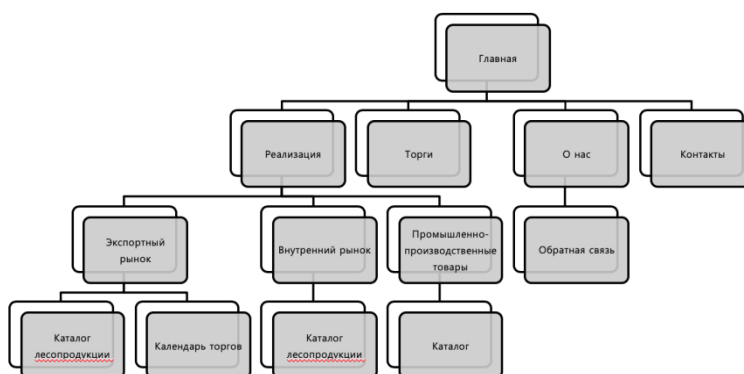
Главная

Реализация

Торги

О нас

Контакты

Экспортный рынок

Внутренний рынок

Промышленно-производственные товары

Обратная связь

Каталог лесопродукции

Календарь торгов

Каталог лесопродукции

Каталог